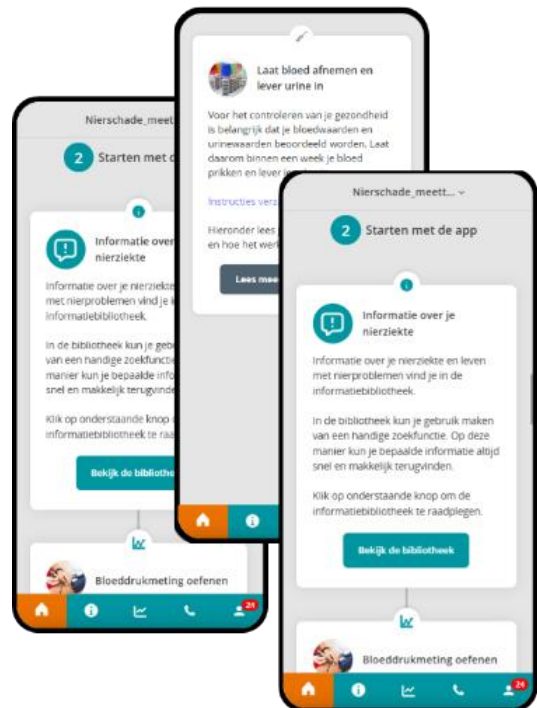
Nierschade_meet...

2 Starten met de app

Informatie over je nierziekte

Informatie over je nierziekte en leven met nierproblemen vind je in de informatiebibliotheek.

In de bibliotheek kun je gebruik maken van een handige zoekfunctie. Op deze manier kun je bepaalde informatie altijd snel en makkelijk terugvinden.

Klik op onderstaande knop om de informatiebibliotheek te raadplegen.

Bekijk de bibliotheek

Bloeddrukmeting oefenen

24

Laat bloed afnemen en lever urine in

Voor het controleren van je gezondheid is belangrijk dat je bloedwaarden en urinewaarden beoordeeld worden. Laat daarom binnen een week je bloed prikken en lever je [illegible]

Instructies verz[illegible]

Hieronder lees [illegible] en hoe het wer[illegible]

Lees mee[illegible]

Nierschade_meett... ⌄

2 Starten met de app

Informatie over je nierziekte

Informatie over je nierziekte en leven met nierproblemen vind je in de informatiebibliotheek.

In de bibliotheek kun je gebruik maken van een handige zoekfunctie. Op deze manier kun je bepaalde informatie altijd snel en makkelijk terugvinden.

Klik op onderstaande knop om de informatiebibliotheek te raadplegen.

Bekijk de bibliotheek

Bloeddrukmeting oefenen

24